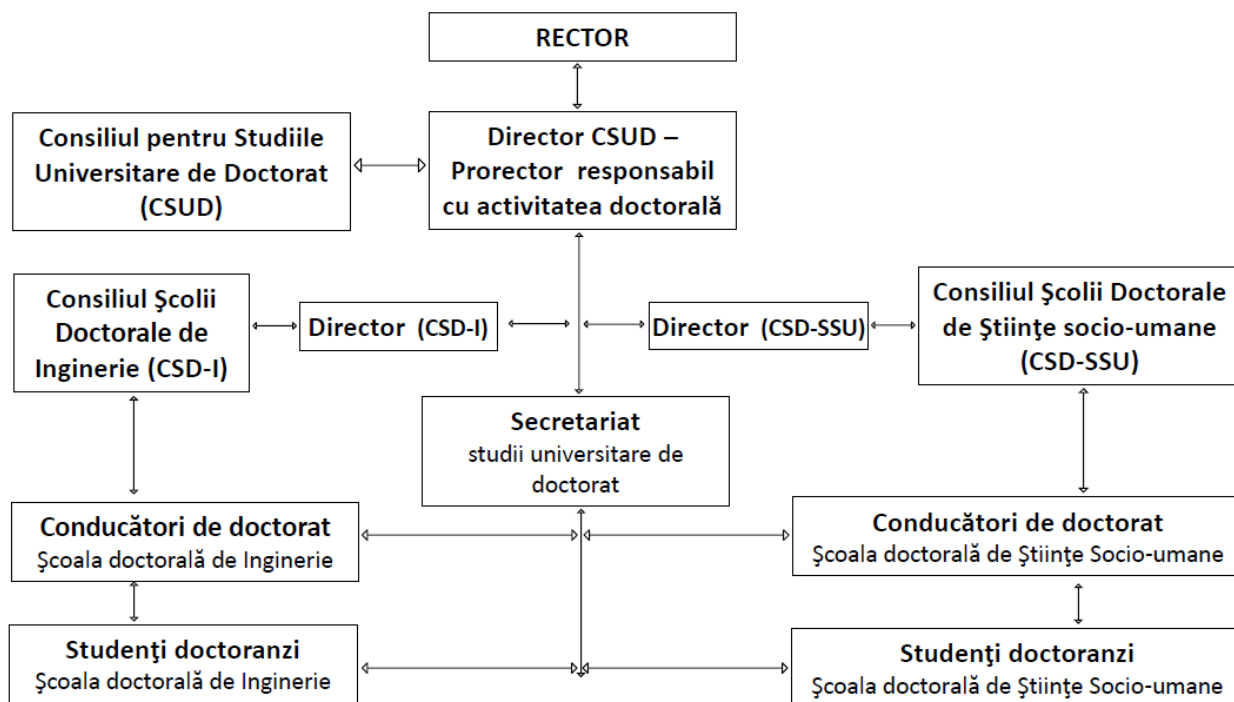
RECTOR

Consiliul pentru Studiile Universitare de Doctorat (CSUD)

Director CSUD – Prorector responsabil cu activitatea doctorală

Consiliul Şcolii Doctorale de Inginerie (CSD-I)

Director (CSD-I)

Director (CSD-SSU)

Consiliul Şcolii Doctorale de Ştiinţe socio-umane (CSD-SSU)

Secretariat
studii universitare de doctorat

Conducători de doctorat
Şcoala doctorală de Inginerie

Conducători de doctorat
Şcoala doctorală de Ştiinţe Socio-umane

Studenţi doctoranzi
Şcoala doctorală de Inginerie

Studenţi doctoranzi
Şcoala doctorală de Ştiinţe Socio-umane